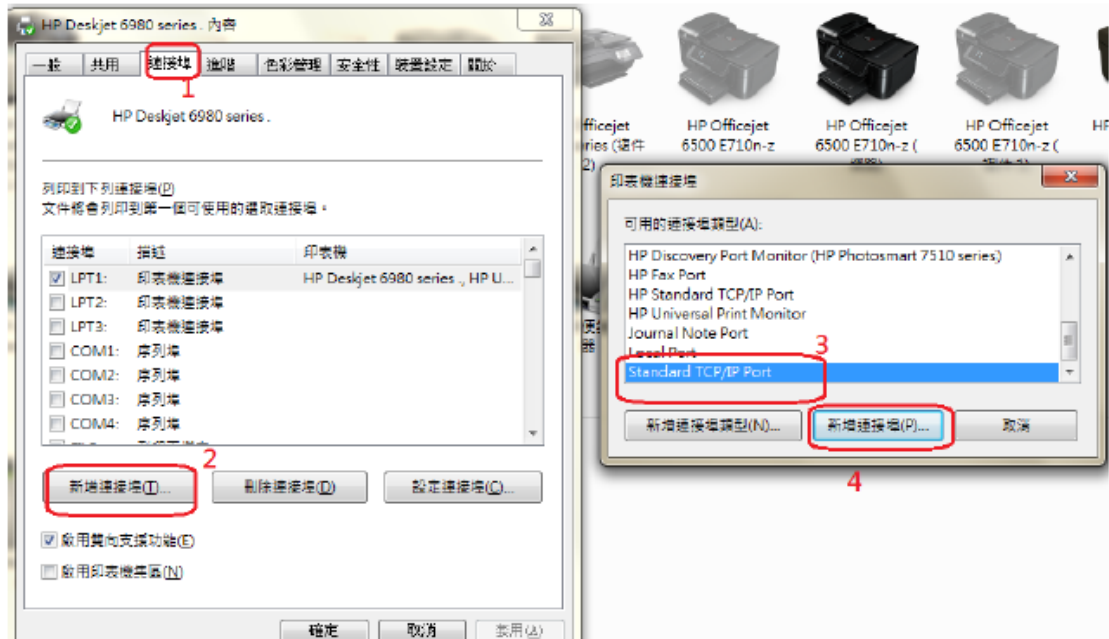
HP Deskjet 6980 series . 內容

一般 共用 連接埠 進階 色彩管理 安全性 裝置設定 關於

1

HP Deskjet 6980 series .

列印到下列連接埠(P)
文件將會列印到第一個可使用的選取連接埠。

| 連接埠 | 描述 | 印表機 |
|---|---|---|
| LPT1: | 印表機連接埠 | HP Deskjet 6980 series ., HP U... |
| LPT2: | 印表機連接埠 | |
| LPT3: | 印表機連接埠 | |
| COM1: | 序列埠 | |
| COM2: | 序列埠 | |
| COM3: | 序列埠 | |
| COM4: | 序列埠 | |

2

新增連接埠(T)... 刪除連接埠(D) 設定連接埠(C)...

啟用雙向支援功能(E)

啟用印表機集區(N)

確定 取消 套用(A)

fficejet
ries (複件
2)

HP Officejet 6500 E710n-z

HP Officejet 6500 E710n-z (
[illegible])

HP Officejet 6500 E710n-z (
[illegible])

HP

印表機連接埠

可用的連接埠類型(A):

HP Discovery Port Monitor (HP Photosmart 7510 series)
HP Fax Port
HP Standard TCP/IP Port
HP Universal Print Monitor
Journal Note Port
Local Port
Standard TCP/IP Port

3

新增連接埠類型(N)... 新增連接埠(P)... 取消

4